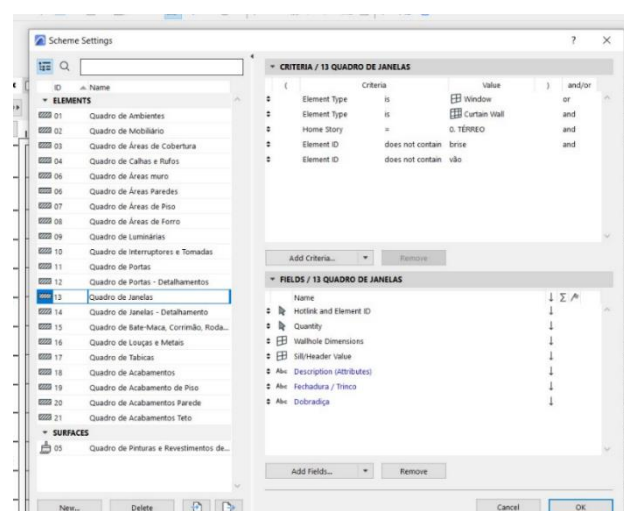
Scheme Settings

?

ID

Name

ELEMENTS

| ID | Name |
|---|---|
| 01 | Quadro de Ambientes |
| 02 | Quadro de Mobiliário |
| 03 | Quadro de Áreas de Cobertura |
| 04 | Quadro de Calhas e Rufos |
| 05 | Quadro de Áreas muro |
| 06 | Quadro de Áreas Paredes |
| 07 | Quadro de Áreas de Piso |
| 08 | Quadro de Áreas de Forro |
| 09 | Quadro de Luminárias |
| 10 | Quadro de Interruptores e Tomadas |
| 11 | Quadro de Portas |
| 12 | Quadro de Portas - Detalhamentos |
| 13 | Quadro de Janelas |
| 14 | Quadro de Janelas - Detalhamento |
| 15 | Quadro de Bate-Maca, Corrimão, Roda... |
| 16 | Quadro de Louças e Metais |
| 17 | Quadro de Tabicas |
| 18 | Quadro de Acabamentos |
| 19 | Quadro de Acabamento de Piso |
| 20 | Quadro de Acabamentos Parede |
| 21 | Quadro de Acabamentos Teto |

SURFACES

| 05 | Quadro de Pinturas e Revestimentos de... |
|---|---|

New... Delete

CRITERIA / 13 QUADRO DE JANELAS

| ( | Criteria | | Value | ) | and/or |
|---|---|---|---|---|---|
| | Element Type | is | Window | | or |
| | Element Type | is | Curtain Wall | | and |
| | Home Story | = | 0. TÉRREO | | and |
| | Element ID | does not contain | brise | | and |
| | Element ID | does not contain | vão | | |

Add Criteria... Remove

FIELDS / 13 QUADRO DE JANELAS

Name

Hotlink and Element ID

Quantity

Wallhole Dimensions

Sill/Header Value

Abc Description (Attributes)

Abc Fechadura / Trinco

Abc Dobradiça

Add Fields... Remove

Cancel OK